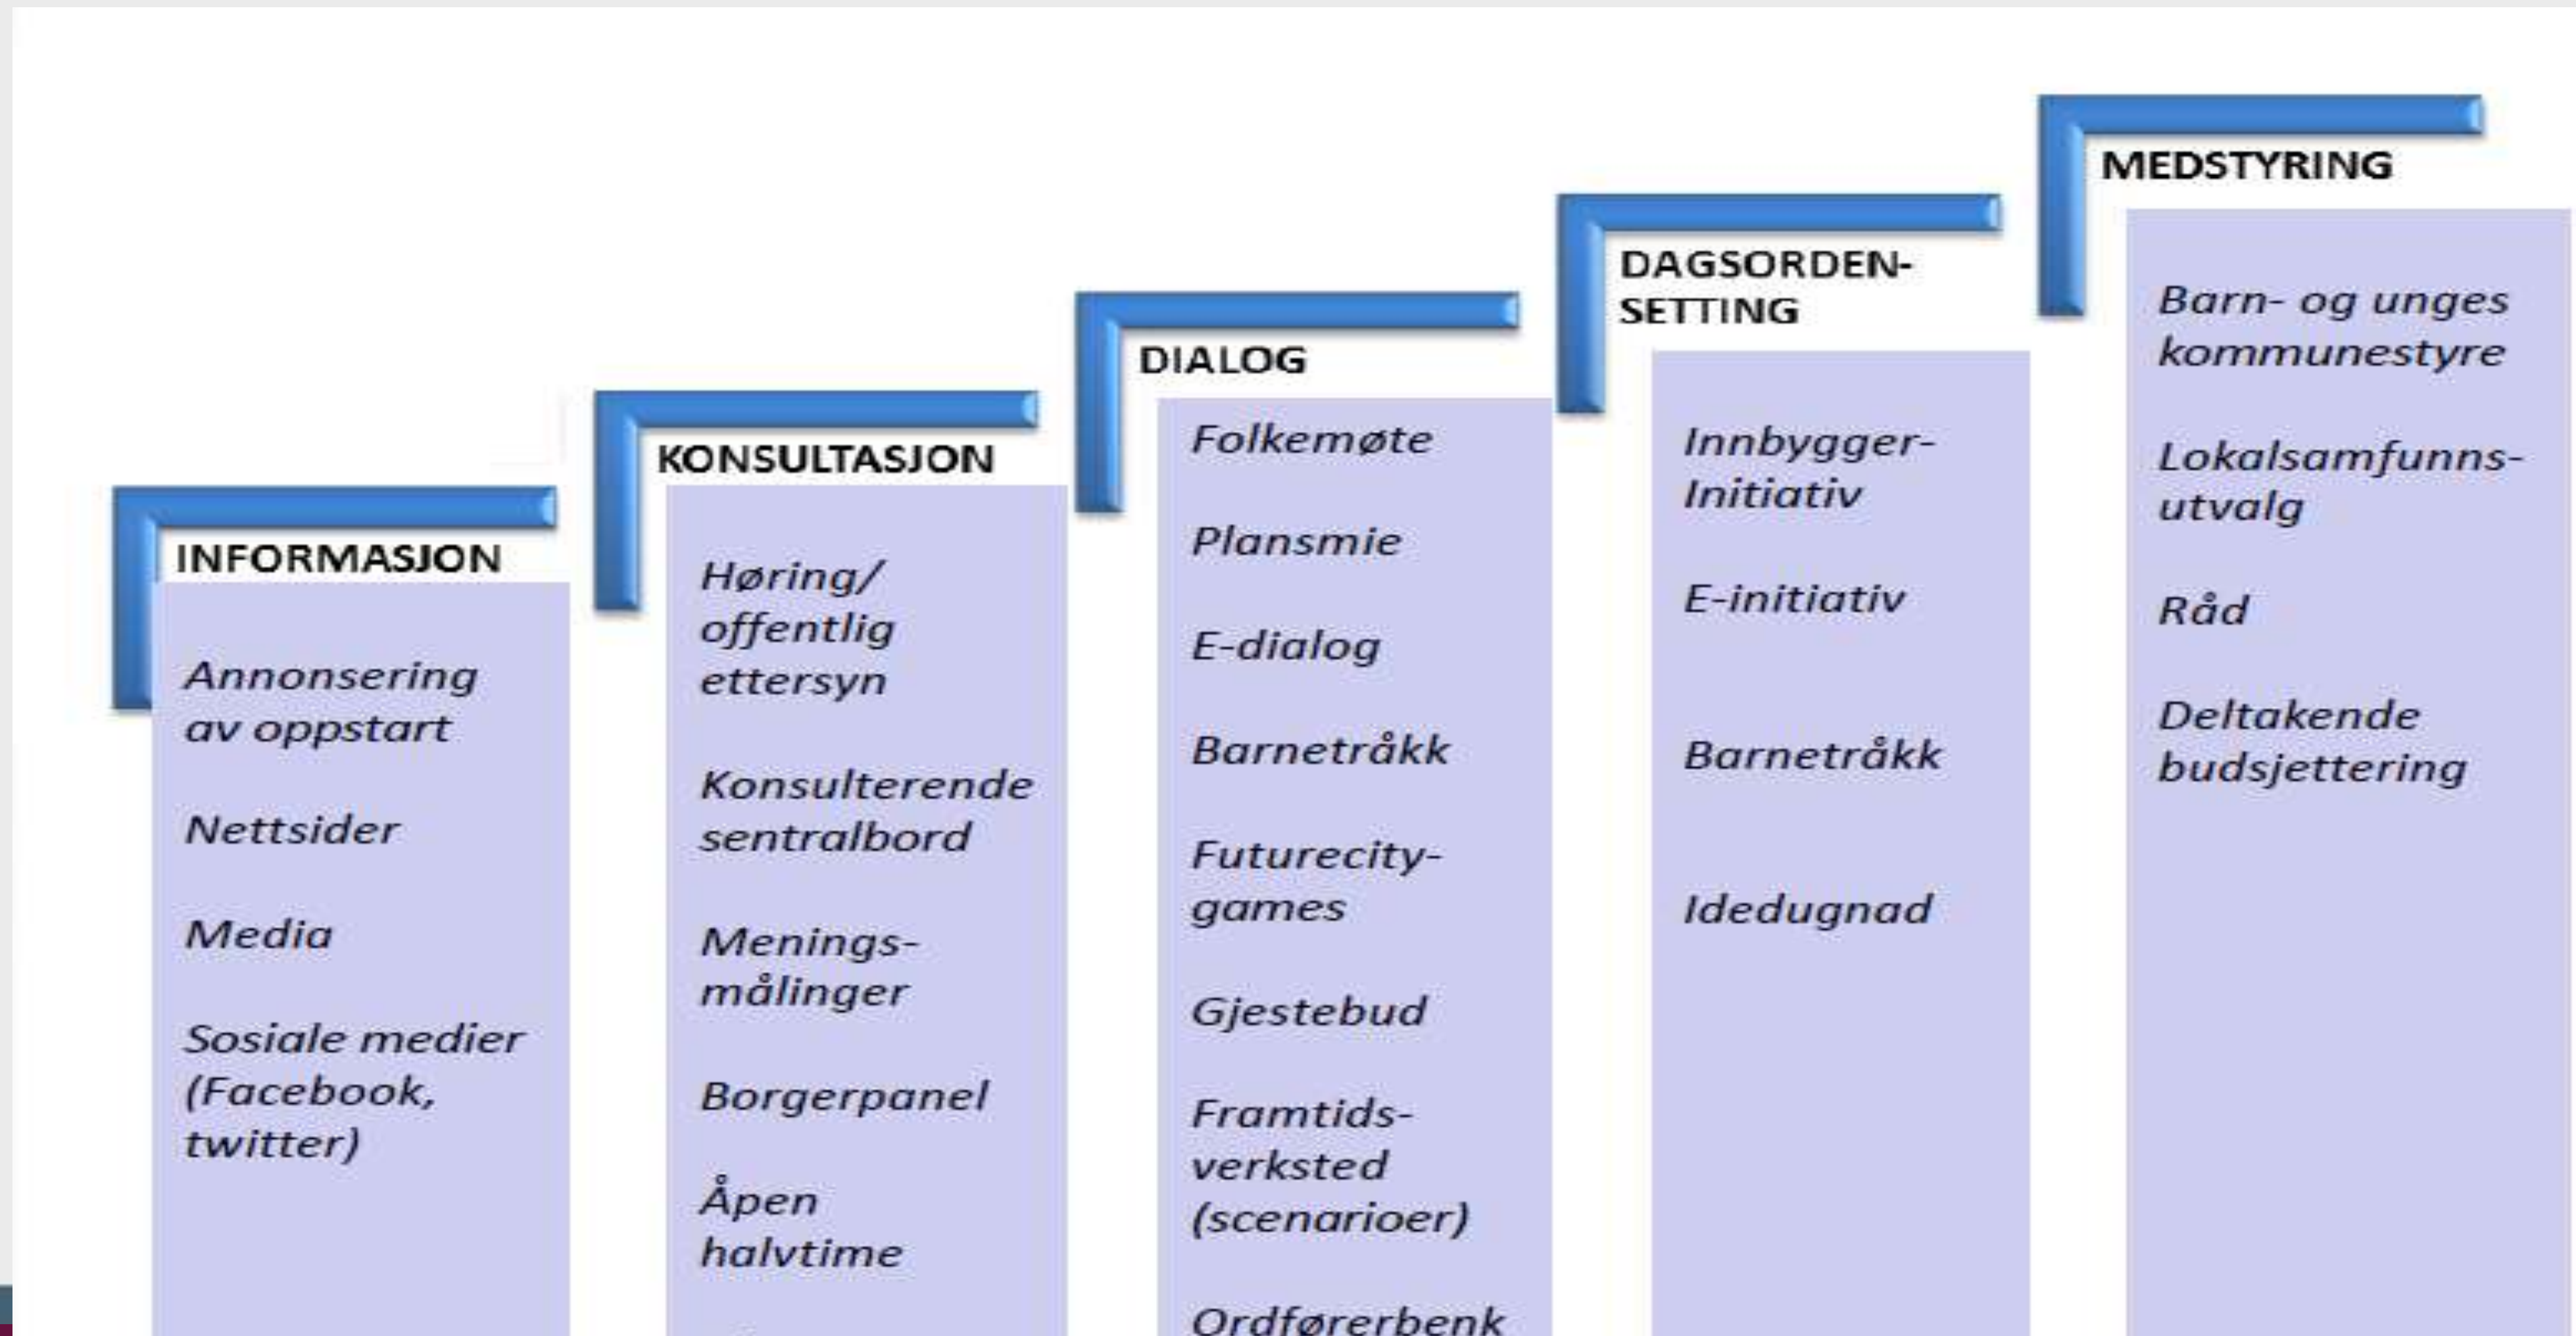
INFORMASJON

Annonsering av oppstart

Nettsider

Media

Sosiale medier (Facebook, twitter)

KONSULTASJON

Høring/ offentlig ettersyn

Konsulterende sentralbord

Meningsmålinger

Borgerpanel

Åpen halvtime

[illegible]

DIALOG

Folkemøte

Plansmie

E-dialog

Barnetråkk

Futurecity-games

Gjestebud

Framtids-verksted (scenarioer)

Ordførerbenk

DAGSORDEN-SETTING

Innbygger-Initiativ

E-initiativ

Barnetråkk

Idedugnad

MEDSTYRING

Barn- og unges kommunestyre

Lokalsamfunns-utvalg

Råd

Deltakende budsjettering